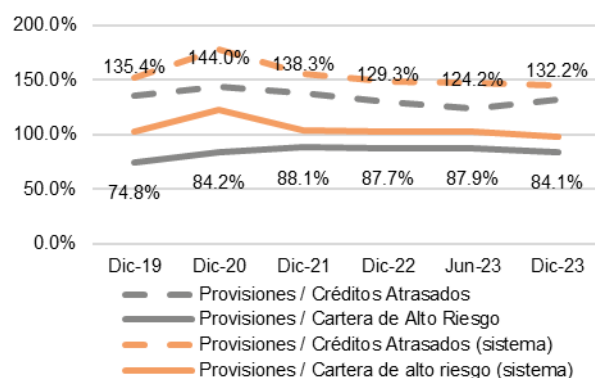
200.0%
150.0%
100.0%
50.0%
0.0%

135.4%
144.0%
138.3%
129.3%
124.2%
132.2%

74.8%
84.2%
88.1%
87.7%
87.9%
84.1%

Dic-19
Dic-20
Dic-21
Dic-22
Jun-23
Dic-23

Provisiones / Créditos Atrasados
Provisiones / Cartera de Alto Riesgo
Provisiones / Créditos Atrasados (sistema)
Provisiones / Cartera de alto riesgo (sistema)